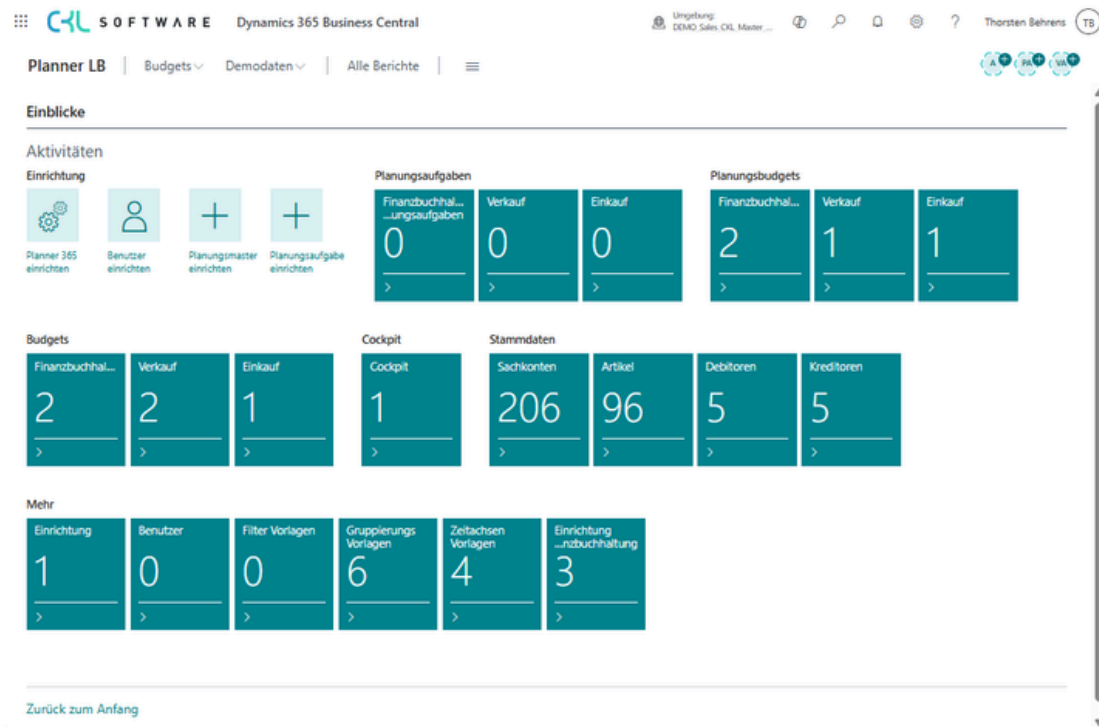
CKL SOFTWARE Dynamics 365 Business Central

Umgebung: DEMO Sales CKL Master ...

Thorsten Behrens TB

Planner LB | Budgets | Demodaten | Alle Berichte

A PA VA

Einblicke

Aktivitäten

Einrichtung

Planner 365 einrichten

Benutzer einrichten

Planungsmaster einrichten

Planungsaufgabe einrichten

Planungsaufgaben

Finanzbuchhal... ...ungsaufgaben
0
>

Verkauf
0
>

Einkauf
0
>

Planungsbudgets

Finanzbuchhal...
2
>

Verkauf
1
>

Einkauf
1
>

Budgets

Finanzbuchhal...
2
>

Verkauf
2
>

Einkauf
1
>

Cockpit

Cockpit
1
>

Stammdaten

Sachkonten
206
>

Artikel
96
>

Debitoren
5
>

Kreditoren
5
>

Mehr

Einrichtung
1
>

Benutzer
0
>

Filter Vorlagen
0
>

Gruppierungs Vorlagen
6
>

Zeitachsen Vorlagen
4
>

Einrichtung ...nzbuchhaltung
3
>

Zurück zum Anfang